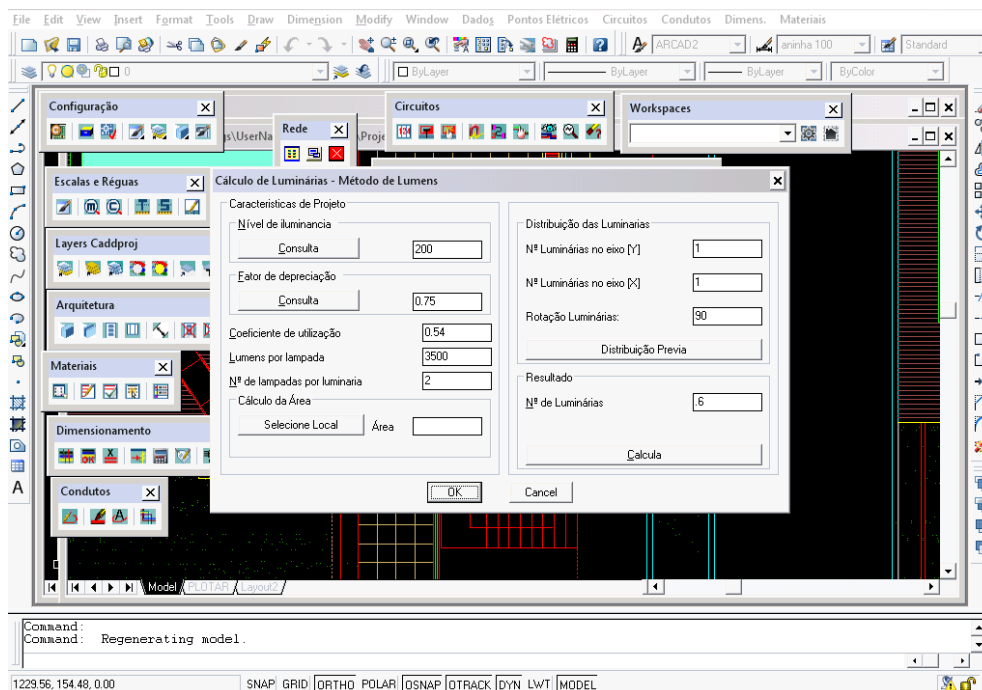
File Edit View Insert Format Tools Draw Dimension Modify Window Dados Pontos Elétricos Circuitos Condutos Dimens. Materiais

ARCAD2 aninha 100 Standard

0 ByLayer ByLayer ByLayer ByColor

Configuração

Rede

s\UserNa Proje

Circuitos

Workspaces

Escalas e Réguas

Layers Caddproj

Arquitetura

Materiais

Dimensionamento

Condutos

Cálculo de Luminárias - Método de Lumens

Caracteristicas de Projeto

Nível de iluminancia

Consulta 200

Fator de depreciação

Consulta 0.75

Coeficiente de utilização 0.54

Lumens por lampada 3500

Nº de lampadas por luminaria 2

Cálculo da Área

Selecione Local Área

Distribuição das Luminarias

Nº Luminárias no eixo [Y] 1

Nº Luminárias no eixo [X] 1

Rotação Luminárias: 90

Distribuição Previa

Resultado

Nº de Luminárias 6

Calcula

OK Cancel

Model PLOTAR Layout2

Command:
Command: Regenerating model.

1229.56, 154.48, 0.00 SNAP GRID ORTHO POLAR OSNAP OTRACK DYN LWT MODEL